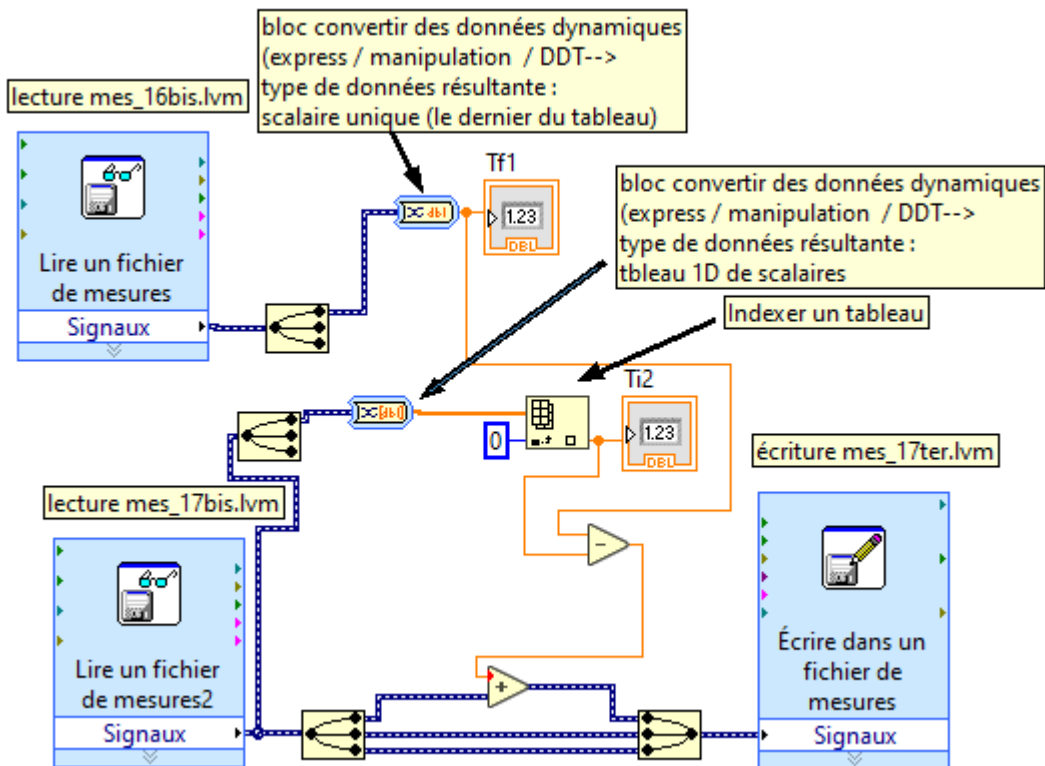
bloc convertir des données dynamiques
(express / manipulation / DDT-->
type de données résultante :
scalaire unique (le dernier du tableau)

lecture mes_16bis.lvm

Lire un fichier de mesures
Signaux

Tf1
1.23
DBL

bloc convertir des données dynamiques
(express / manipulation / DDT-->
type de données résultante :
tbleau 1D de scalaires

Indexer un tableau

Ti2
0
1.23
DBL

écriture mes_17ter.lvm

lecture mes_17bis.lvm

Lire un fichier de mesures2
Signaux

Écrire dans un fichier de mesures
Signaux